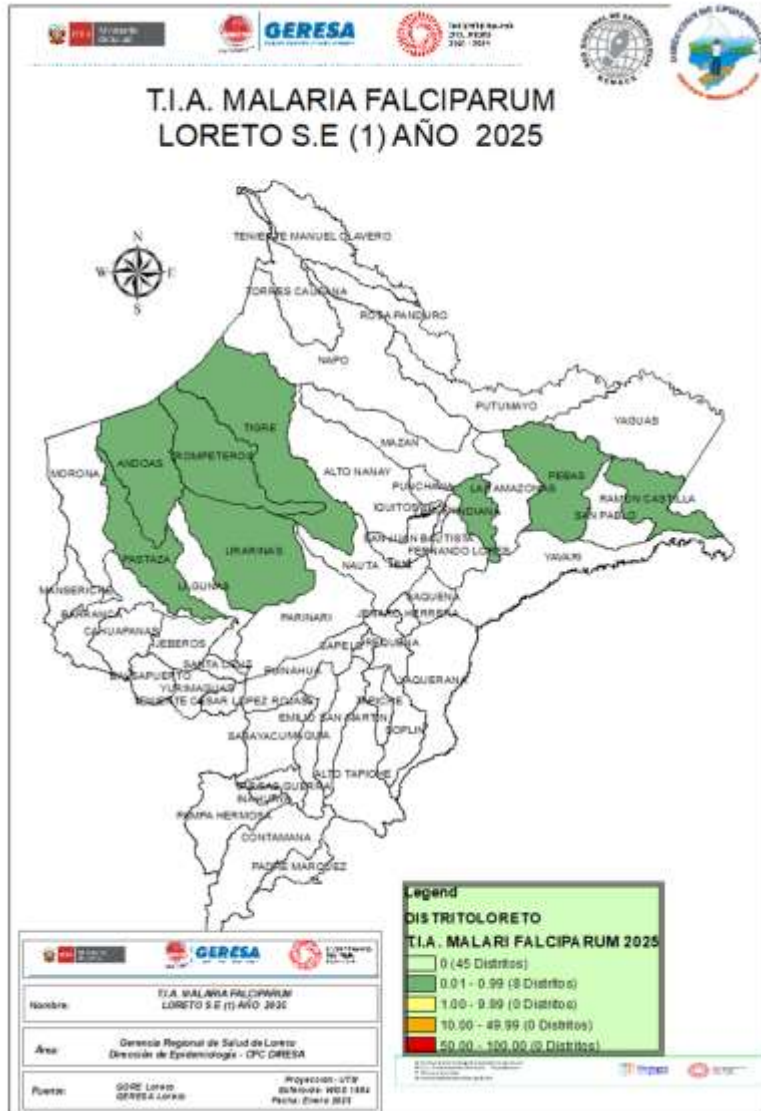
GERESA

T.I.A. MALARIA FALCIPARUM
LORETO S.E (1) AÑO 2025

N
W E
S

TENIENTE MANUEL CLAVERO
TORRES CAUSANA
ROSA PANDURO
NAPO
PUTUMAYO
YAGUAS
TIGRE
MAZAN
ANDOAS
TROMPETEROS
ALTO NANAY
MORONA
PUNCHANA
LAS AMAZONAS
PEBAS
RAMON CASTILLA
IQUITOS
INDIANA
SAN PABLO
SAN JUAN BAUTISTA
FERNANDO LORES
YAVARI
PASTAZA
URARINAS
NAUTA
TENIENTE
MANSERICHE
LAGUNAS
SAQUENA
BARRANCA
PARINARI
JENARO HERRERA
CAHUAPANAS
JEBEROS
CAPELO
REQUENA
SANTA CRUZ
PUINAHUA
BALSAPUERTO
YURIMAGUAS
TENIENTE CESAR LOPEZ ROJAS
EMILIO SAN MARTIN
TAPICHE
YAQUERANA
SOPLIN
SARAYACU
MAQUIA
ALTO TAPICHE
VARGAS GUERRA
INAHUAYA
PAMPA HERMOSA
CONTAMANA
PADRE MARQUEZ

Legend
DISTRITOLORETO
T.I.A. MALARI FALCIPARUM 2025
0 (45 Distritos)
0.01 - 0.99 (8 Distritos)
1.00 - 9.99 (0 Distritos)
10.00 - 49.99 (0 Distritos)
50.00 - 100.00 (0 Distritos)

GERESA

| Nombre: | T.I.A. MALARIA FALCIPARUM LORETO S.E (1) AÑO 2025 |
|---|---|
| Area: | Gerencia Regional de Salud de Loreto Dirección de Epidemiología - CPC DIRESA |
| Fuente: | GORE Loreto GERESA Loreto | Proyeccion : UTM Referido: WGS 1984 Fecha: Enero 2025 |